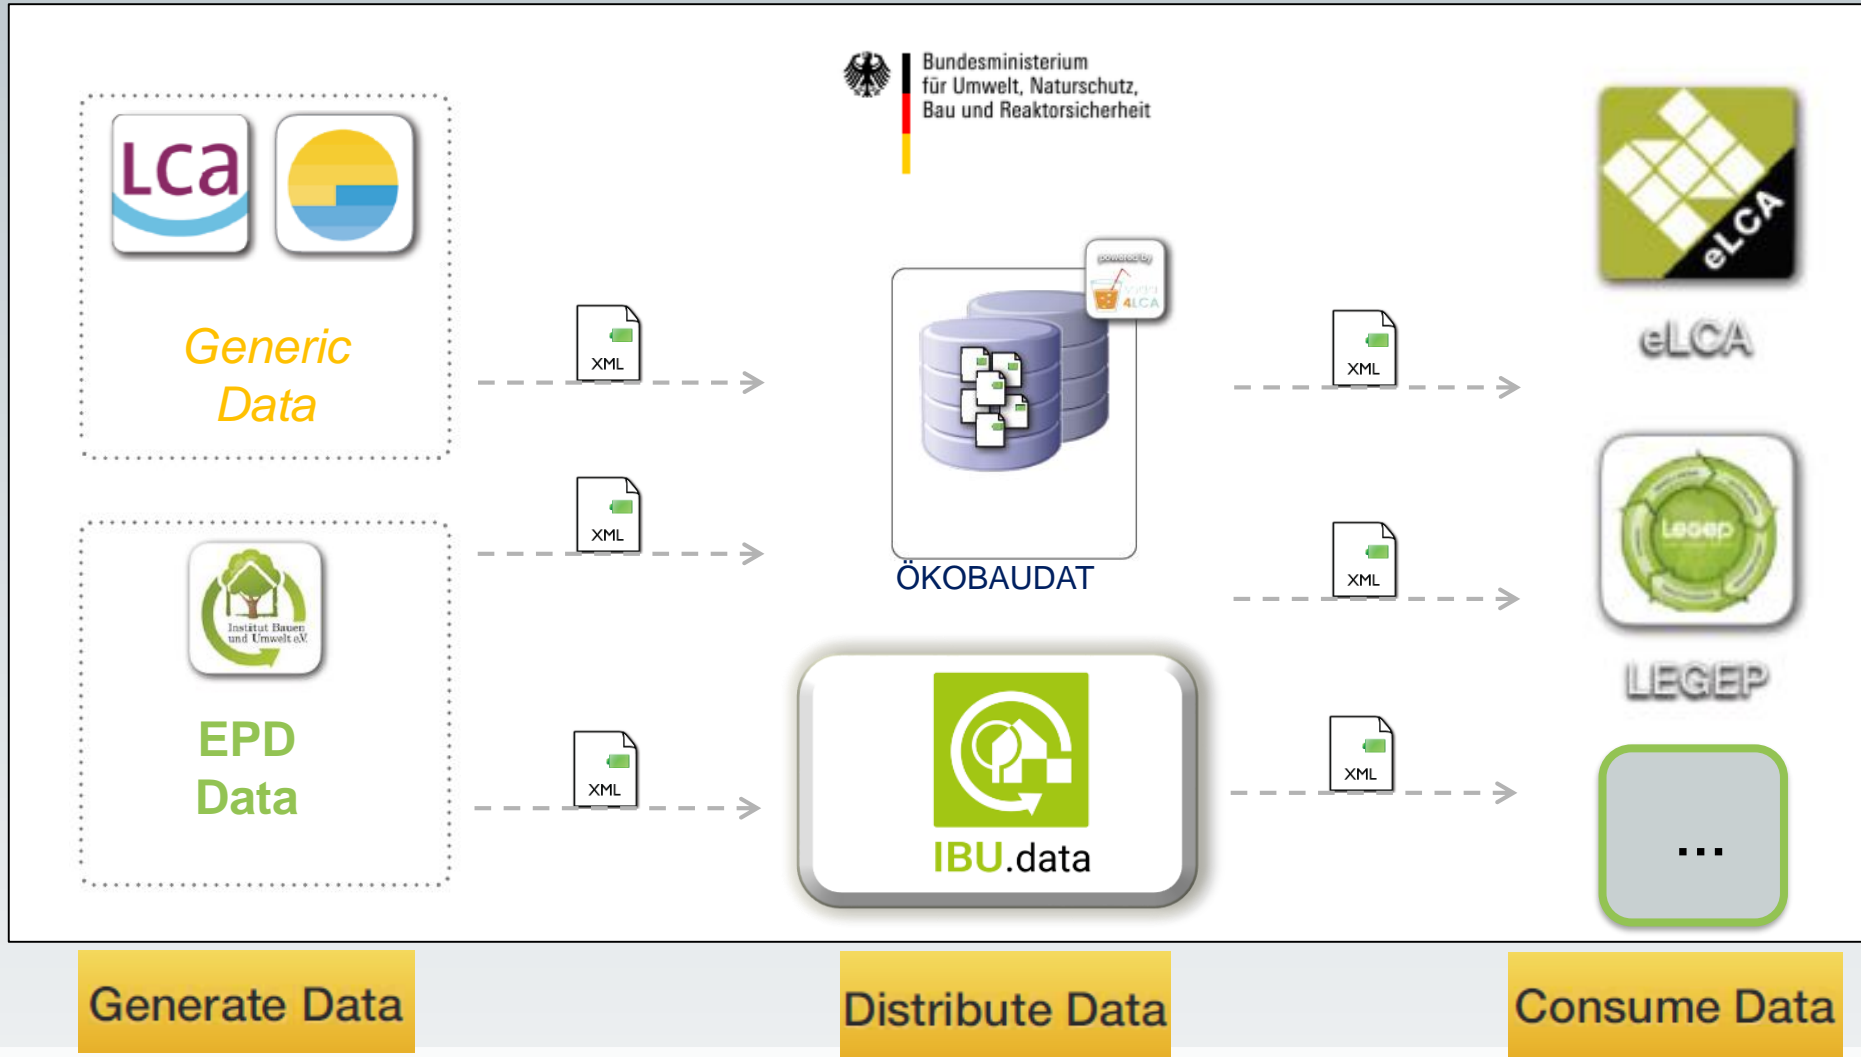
Bundesministerium
für Umwelt, Naturschutz,
Bau und Reaktorsicherheit

LCa

Generic Data

XML

XML

XML

powered by
4LCA

ÖKOBAUDAT

Institut Bauen und Umwelt e.V.

EPD Data

IBU.data

XML

XML

XML

eLCA

eLCA

Legep

LEGEP

...

Generate Data

Distribute Data

Consume Data